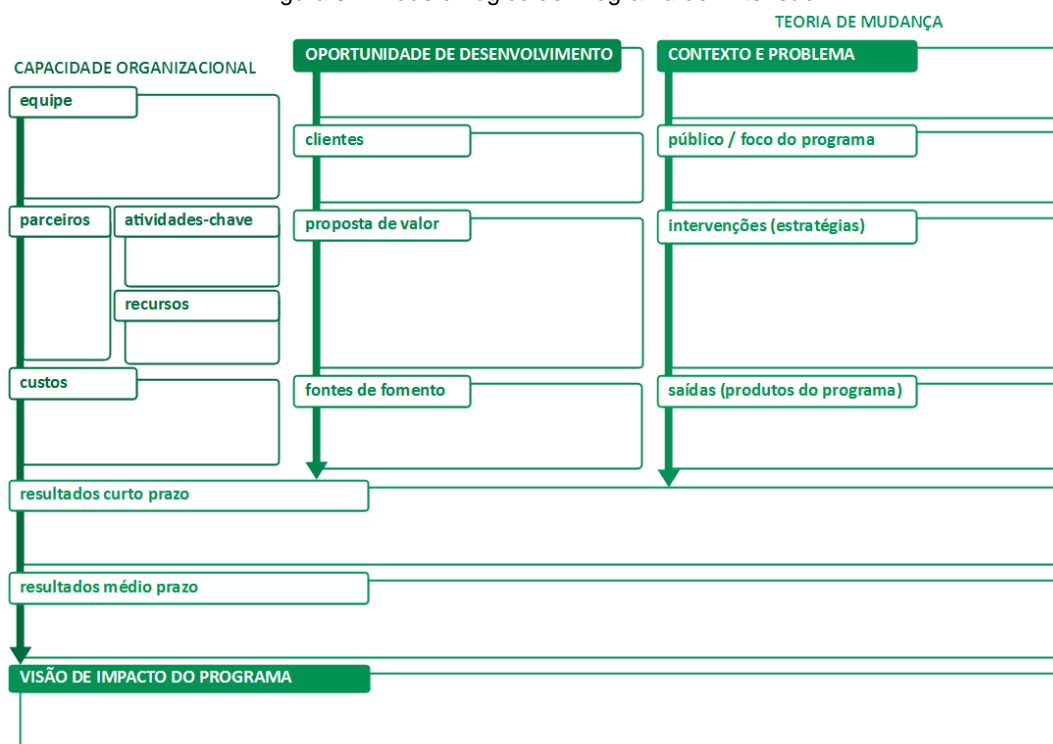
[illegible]

TEORIA DE MUDANÇA

CAPACIDADE ORGANIZACIONAL

OPORTUNIDADE DE DESENVOLVIMENTO

CONTEXTO E PROBLEMA

equipe

clientes

público / foco do programa

parceiros

atividades-chave

proposta de valor

intervenções (estratégias)

recursos

custos

fontes de fomento

saídas (produtos do programa)

resultados curto prazo

resultados médio prazo

VISÃO DE IMPACTO DO PROGRAMA